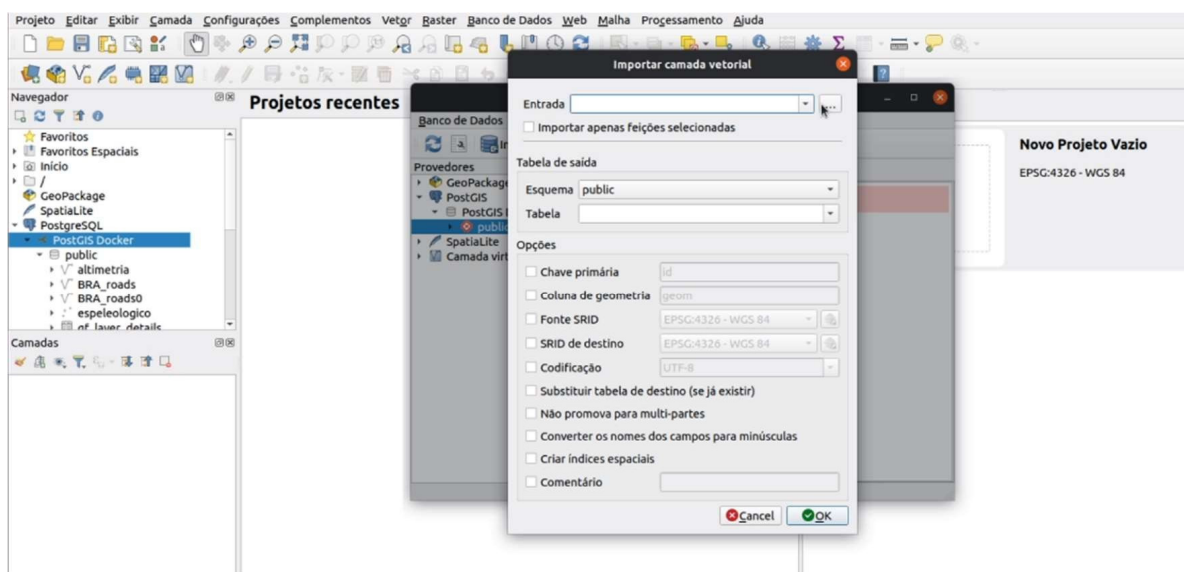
Projeto Editar Exibir Camada Configurações Complementos Vetor Raster Banco de Dados Web Malha Processamento Ajuda

Navegador
Favoritos
Favoritos Espaciais
Início
/
GeoPackage
SpatiaLite
PostgreSQL
PostGIS Docker
public
altimetria
BRA_roads
BRA_roads0
espeleologico
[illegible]

Camadas

Projetos recentes

Banco de Dados
Provedores
GeoPackage
PostGIS
PostGIS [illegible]
public
SpatiaLite
Camada virt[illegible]

Novo Projeto Vazio
EPSG:4326 - WGS 84

Importar camada vetorial
Entrada
...
Importar apenas feições selecionadas
Tabela de saída
Esquema public
Tabela
Opções
Chave primária id
Coluna de geometria geom
Fonte SRID EPSG:4326 - WGS 84
SRID de destino EPSG:4326 - WGS 84
Codificação UTF-8
Substituir tabela de destino (se já existir)
Não promova para multi-partes
Converter os nomes dos campos para minúsculas
Criar índices espaciais
Comentário
Cancel
OK